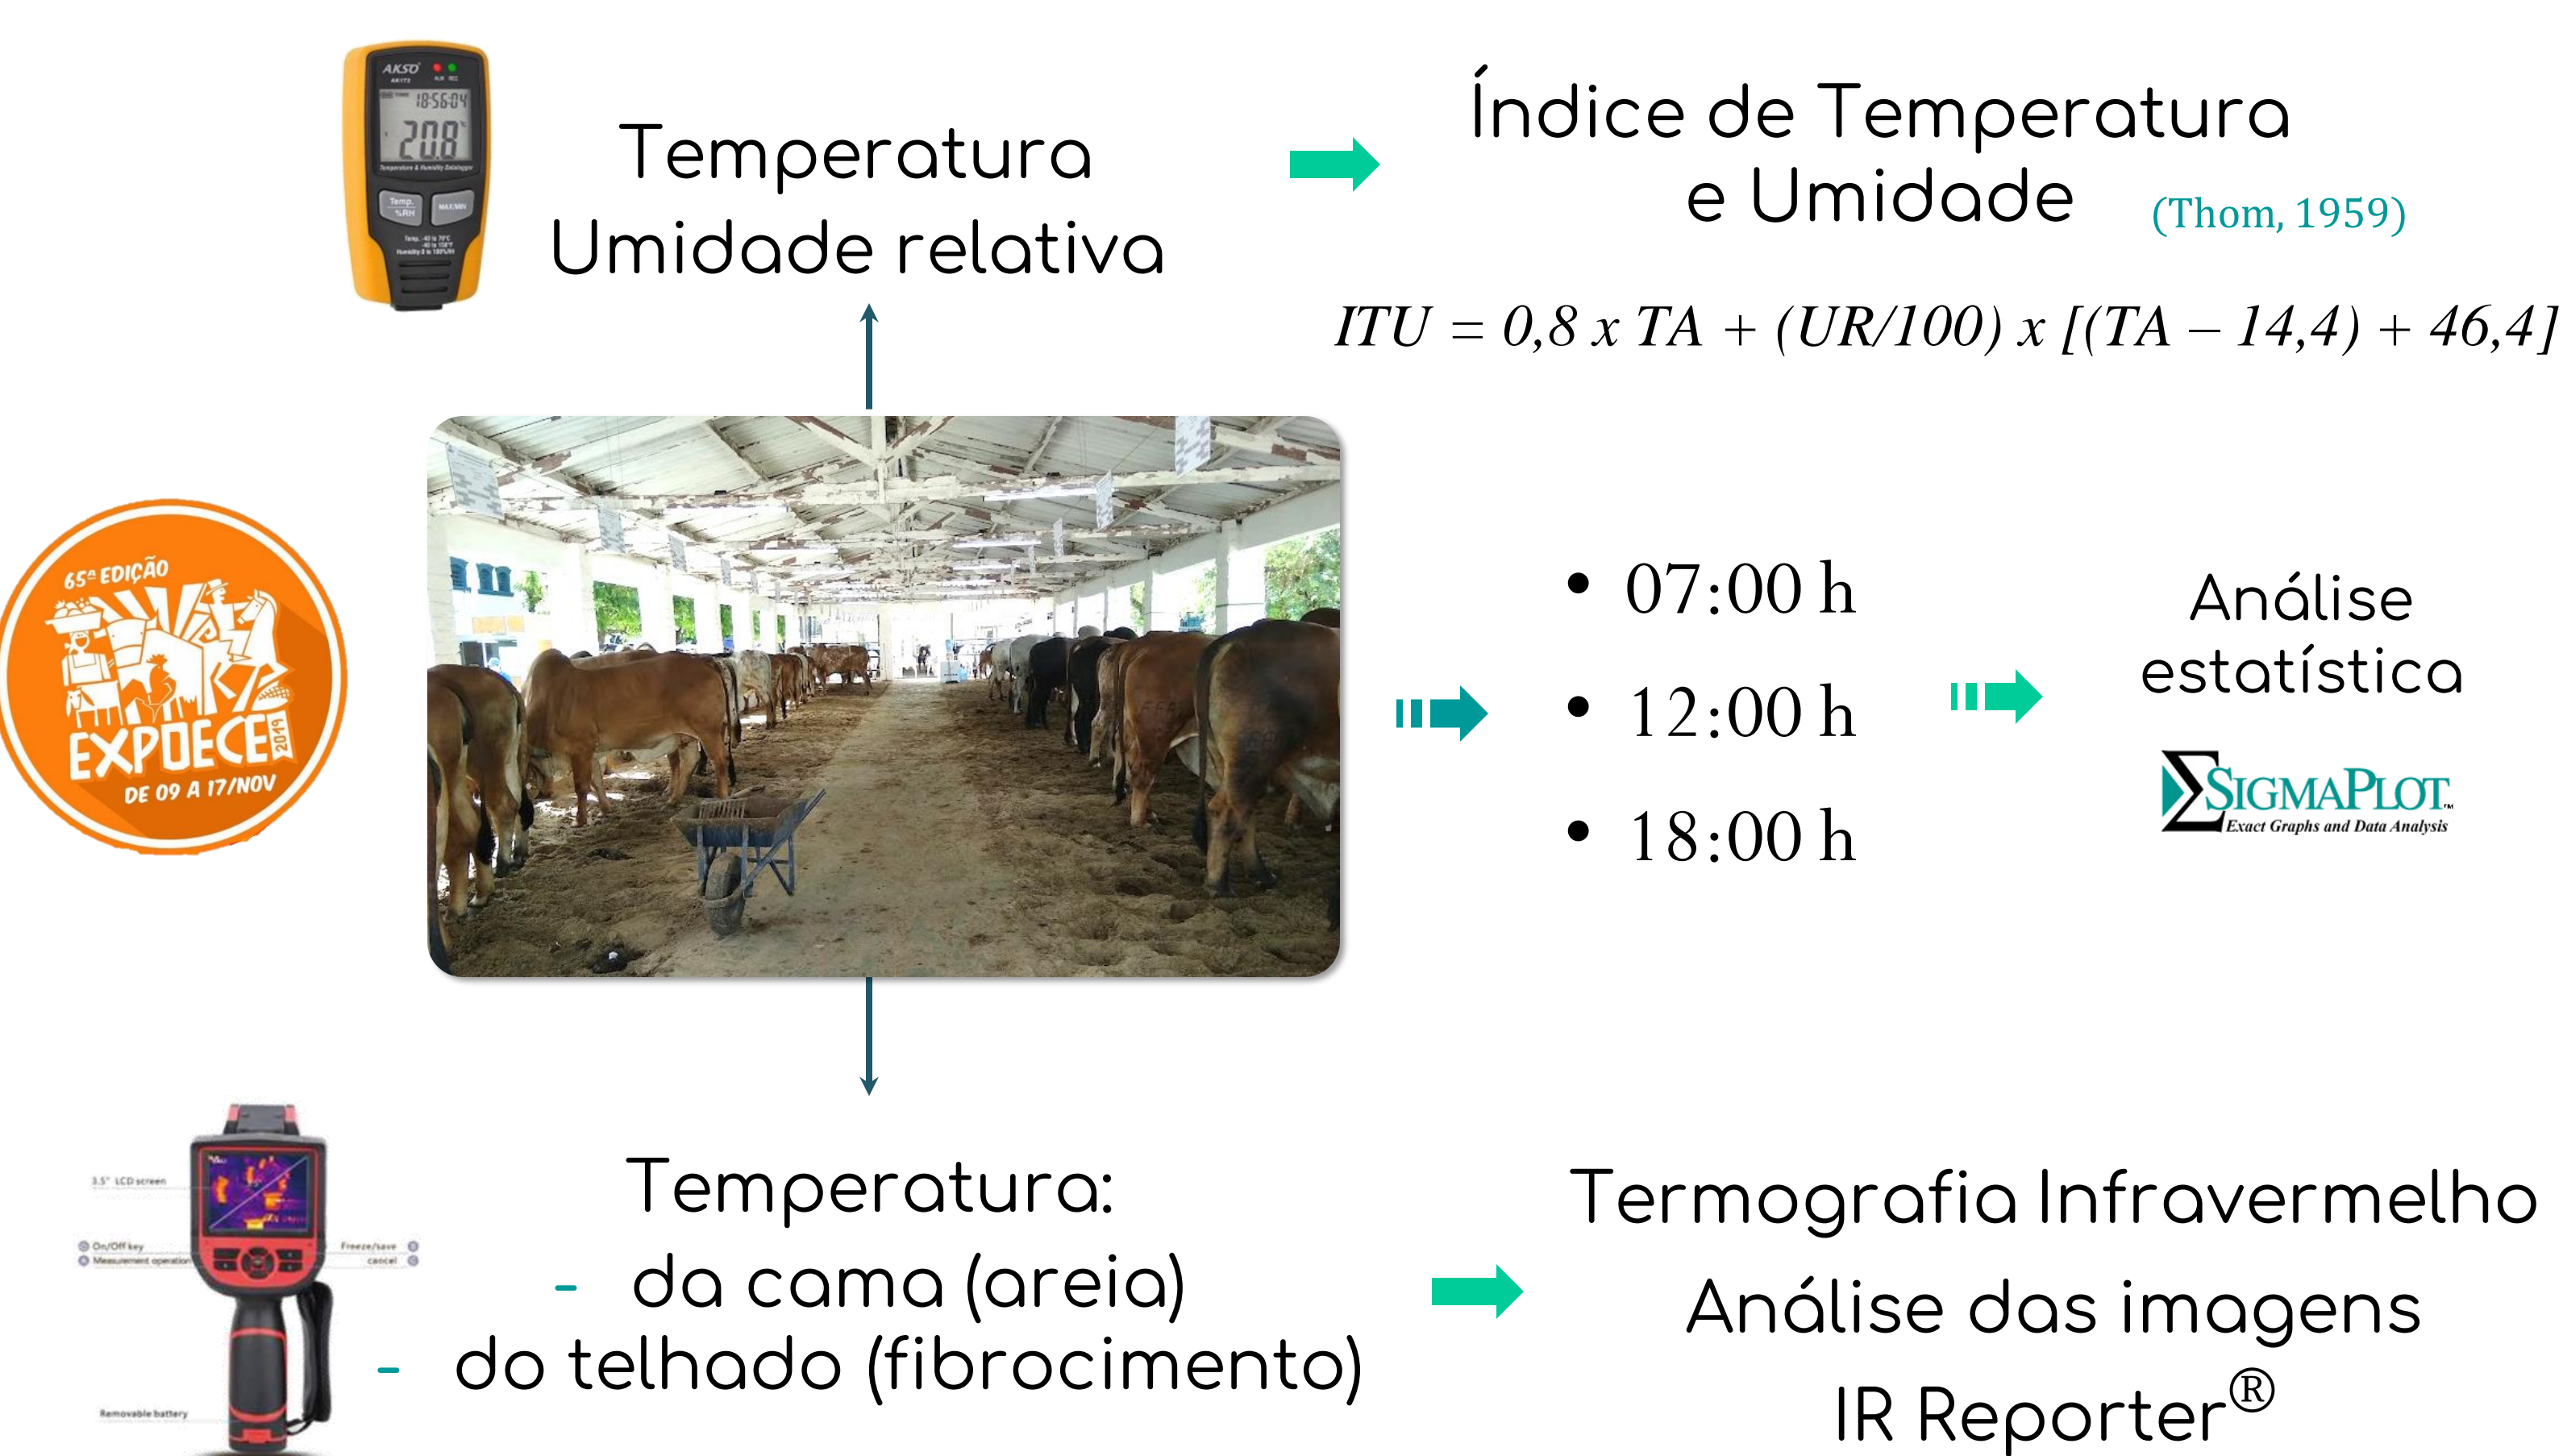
AKSO
18:56:04
20.8
Temp. %RH
MAX/MIN

Temperatura
Umidade relativa

Índice de Temperatura e Umidade (Thom, 1959)

$ITU = 0,8 \times TA + (UR/100) \times [(TA - 14,4) + 46,4]$

65ª EDIÇÃO
EXPOECE 2019
DE 09 A 17/NOV

• 07:00 h
• 12:00 h
• 18:00 h

Análise estatística

SIGMAPLOT
Exact Graphs and Data Analysis

3.5" LCD screen
On/Off key
Measurement operation
Freeze/save
cancel
Removable battery

Temperatura:
- da cama (areia)
- do telhado (fibrocimento)

Termografia Infravermelho
Análise das imagens
IR Reporter®